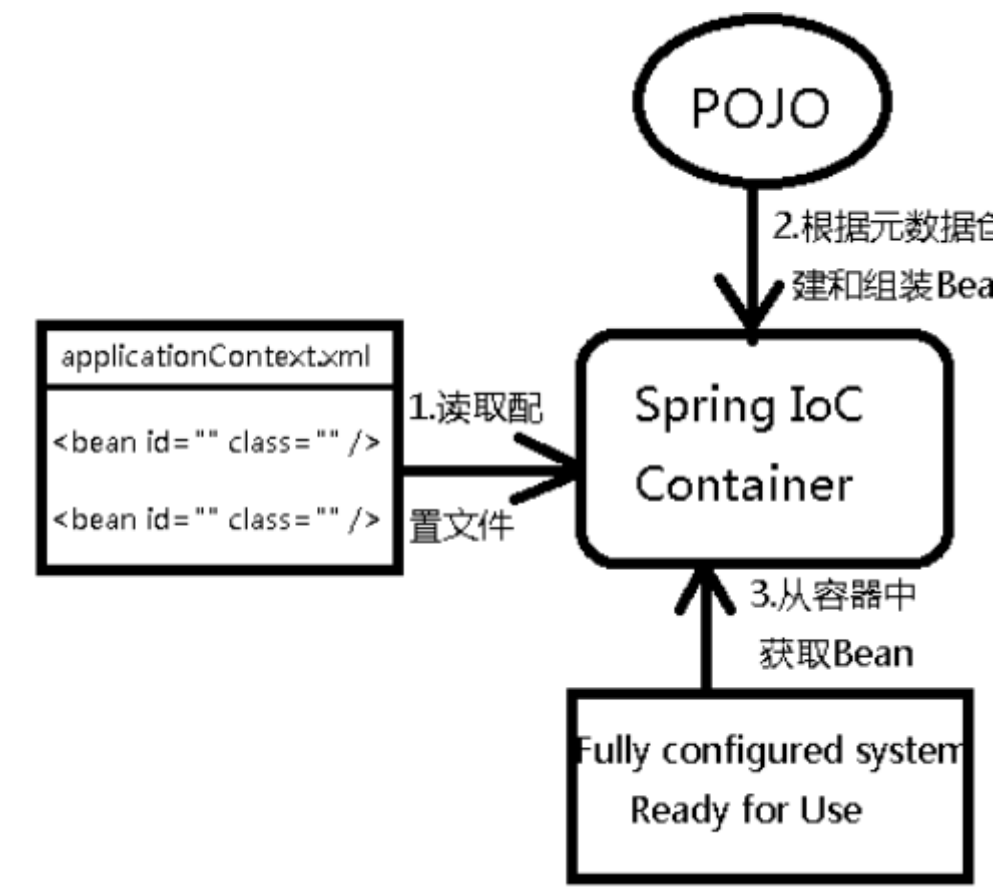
POJO

2.根据元数据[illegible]
建和组装Bea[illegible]

applicationContext.xml

<bean id="" class="" />

<bean id="" class="" />

1.读取配
置文件

Spring IoC
Container

3.从容器中
获取Bean

Fully configured system
Ready for Use